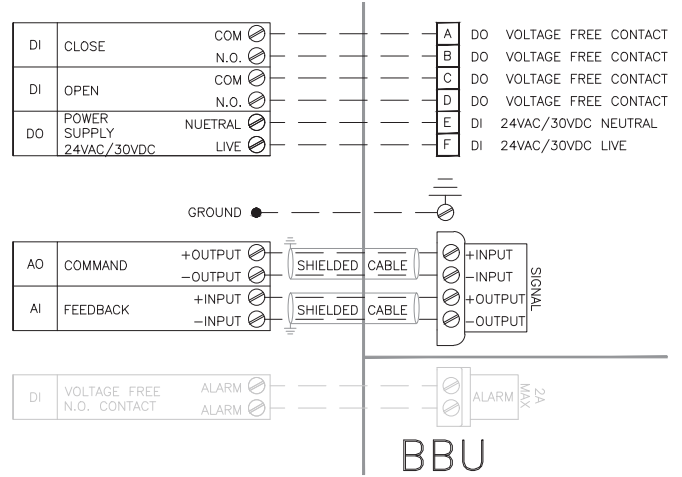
| DI | CLOSE | COM |
|---|---|---|
| | | N.O. |
| DI | OPEN | COM |
| | | N.O. |
| DO | POWER SUPPLY 24VAC/30VDC | NUETRAL |
| | | LIVE |

A DO VOLTAGE FREE CONTACT
B DO VOLTAGE FREE CONTACT
C DO VOLTAGE FREE CONTACT
D DO VOLTAGE FREE CONTACT
E DI 24VAC/30VDC NEUTRAL
F DI 24VAC/30VDC LIVE

GROUND

| AO | COMMAND | +OUTPUT |
|---|---|---|
| | | −OUTPUT |
| AI | FEEDBACK | +INPUT |
| | | −INPUT |

SHIELDED CABLE
SHIELDED CABLE

+INPUT
−INPUT
+OUTPUT
−OUTPUT
SIGNAL

| DI | VOLTAGE FREE N.O. CONTACT | ALARM |
|---|---|---|
| | | ALARM |

ALARM 2A MAX

BBU